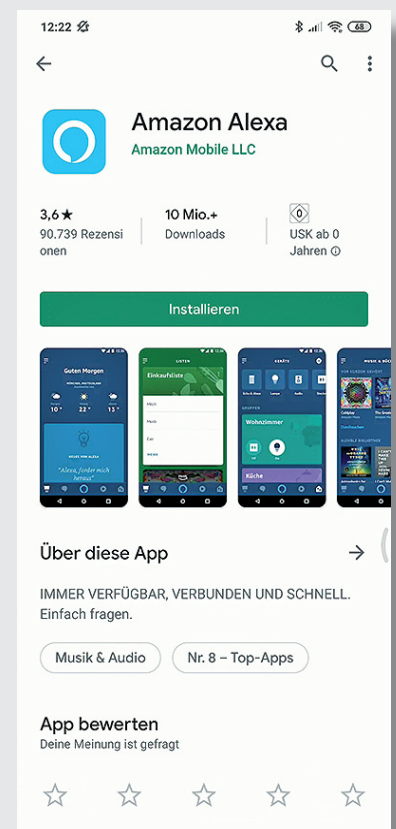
12:22

68

Amazon Alexa

Amazon Mobile LLC

3,6 ★
90.739 Rezensionen

10 Mio.+
Downloads

0
USK ab 0 Jahren ⓘ

Installieren

Guten Morgen

10° 22° 13°

"Alexa, forder mich heraus"

LISTEN

Einkaufsliste

Milch

Müsli

Eier

GERÄTE

Wohnzimmer

Küche

MUSIK & BÜC

Über diese App

IMMER VERFÜGBAR, VERBUNDEN UND SCHNELL. Einfach fragen.

Musik & Audio

Nr. 8 – Top-Apps

App bewerten

Deine Meinung ist gefragt